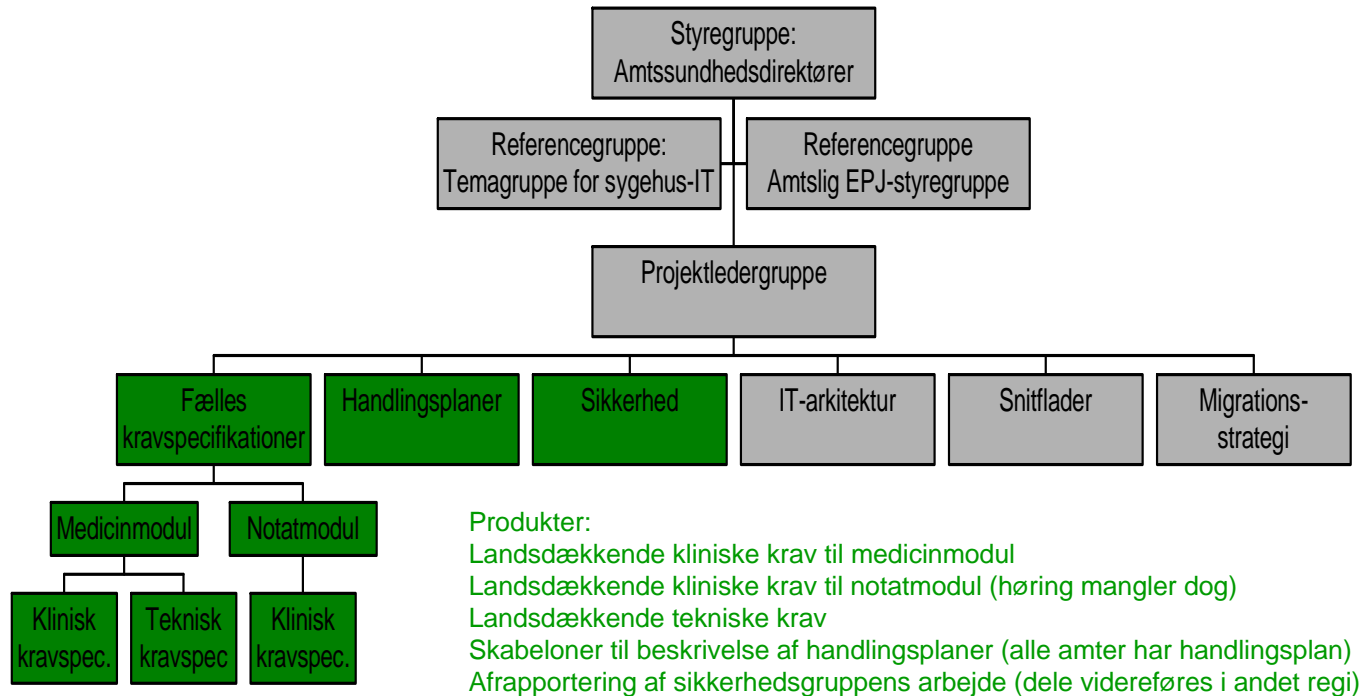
Styregruppe:
Amtssundhedsdirektører

Referencegruppe:
Temagruppe for sygehus-IT

Referencegruppe
Amtslig EPJ-styregruppe

Projektledergruppe

Fælles kravspecifikationer

Handlingsplaner

Sikkerhed

IT-arkitektur

Snitflader

Migrations-strategi

Medicinmodul

Notatmodul

Klinisk kravspec.

Teknisk kravspec

Klinisk kravspec.

Produkter:
Landsdækkende kliniske krav til medicinmodul
Landsdækkende kliniske krav til notatmodul (høring mangler dog)
Landsdækkende tekniske krav
Skabeloner til beskrivelse af handlingsplaner (alle amter har handlingsplan)
Afrapportering af sikkerhedsgruppens arbejde (dele videreføres i andet regi)